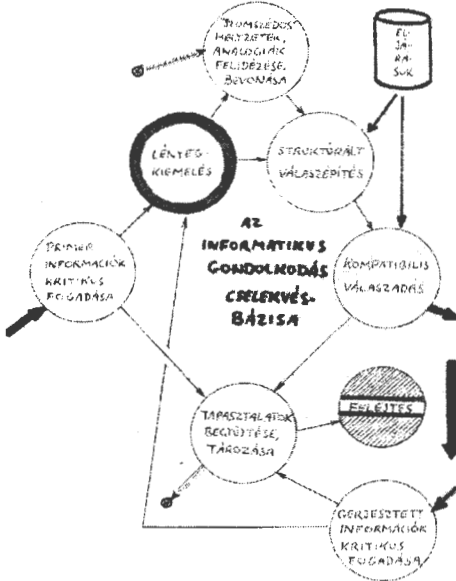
"ISMERŐS" HELYZETEK, ANALÓGIÁK FELIDÉZÉSE, BEVONÁSA

EL-JÁ-RÁ-SOK

LÉNYEG-KIEMELÉS

STRUKTURÁLT VÁLASZÉPÍTÉS

AZ INFORMATIKUS GONDOLKODÁS CSELEKVÉS-BÁZISA

PRIMER INFORMÁCIÓK KRITIKUS FOGADÁSA

KOMPATIBILIS VÁLASZADÁS

TAPASZTALATOK RÖGZÍTÉSE, TÁROZÁSA

FELEJTÉS

GERJESZTETT INFORMÁCIÓK KRITIKUS FOGADÁSA